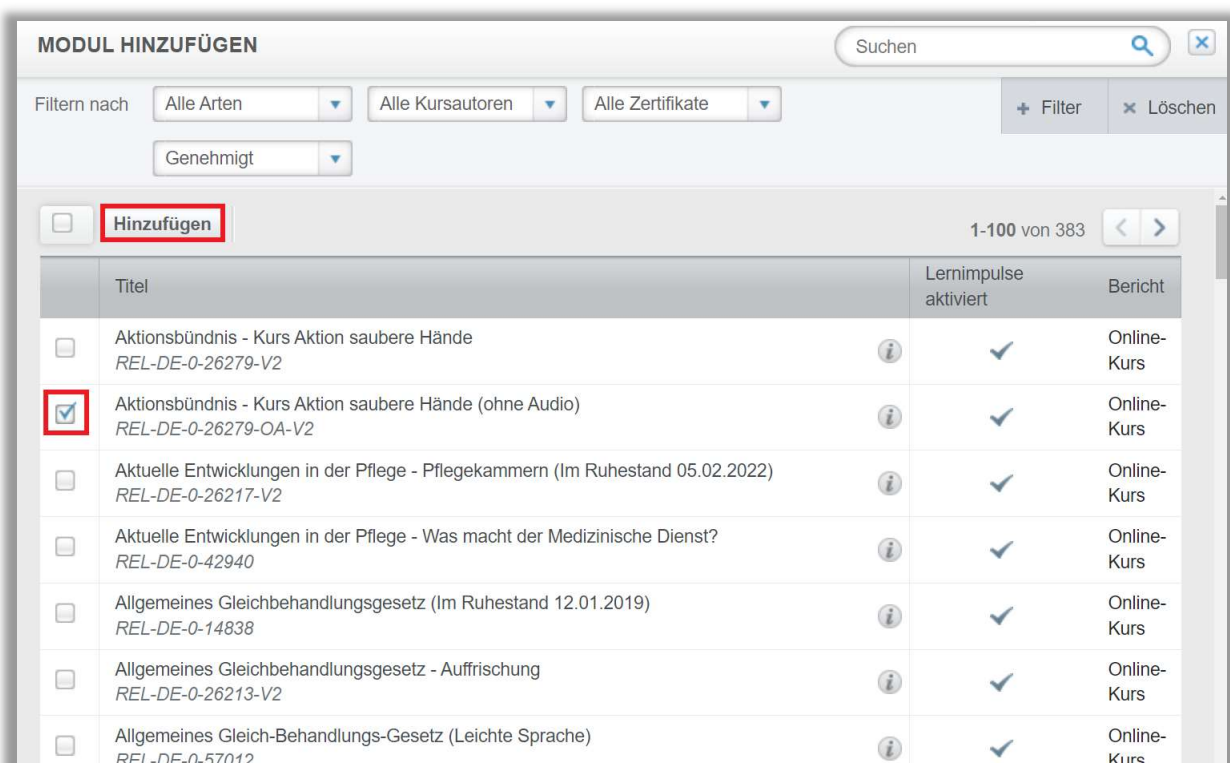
MODUL HINZUFÜGEN

Suchen

Filtern nach Alle Arten Alle Kursautoren Alle Zertifikate

+ Filter × Löschen

Genehmigt

Hinzufügen

1-100 von 383

| | Titel | Lernimpulse aktiviert | Bericht |
|---|---|---|---|
| | Aktionsbündnis - Kurs Aktion saubere Hände REL-DE-0-26279-V2 | ✓ | Online-Kurs |
| ☑ | Aktionsbündnis - Kurs Aktion saubere Hände (ohne Audio) REL-DE-0-26279-OA-V2 | ✓ | Online-Kurs |
| | Aktuelle Entwicklungen in der Pflege - Pflegekammern (Im Ruhestand 05.02.2022) REL-DE-0-26217-V2 | ✓ | Online-Kurs |
| | Aktuelle Entwicklungen in der Pflege - Was macht der Medizinische Dienst? REL-DE-0-42940 | ✓ | Online-Kurs |
| | Allgemeines Gleichbehandlungsgesetz (Im Ruhestand 12.01.2019) REL-DE-0-14838 | ✓ | Online-Kurs |
| | Allgemeines Gleichbehandlungsgesetz - Auffrischung REL-DE-0-26213-V2 | ✓ | Online-Kurs |
| | Allgemeines Gleich-Behandlungs-Gesetz (Leichte Sprache) REL-DE-0-57012 | ✓ | Online-Kurs |